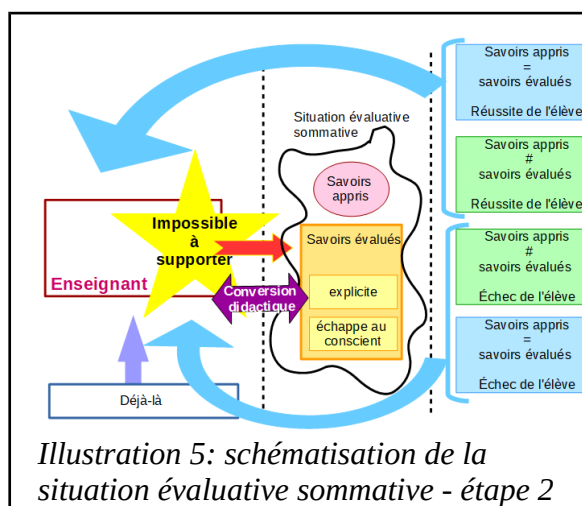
Savoirs appris
=
savoirs évalués

Réussite de l'élève

Savoirs appris
#
savoirs évalués

Réussite de l'élève

Savoirs appris
#
savoirs évalués

Échec de l'élève

Savoirs appris
=
savoirs évalués

Échec de l'élève

Situation évaluative sommative

Savoirs appris

Impossible à supporter

Enseignant

Savoirs évalués

Conversion didactique

explicite

échappe au conscient

Déjà-là

Illustration 5: schématisation de la situation évaluative sommative - étape 2